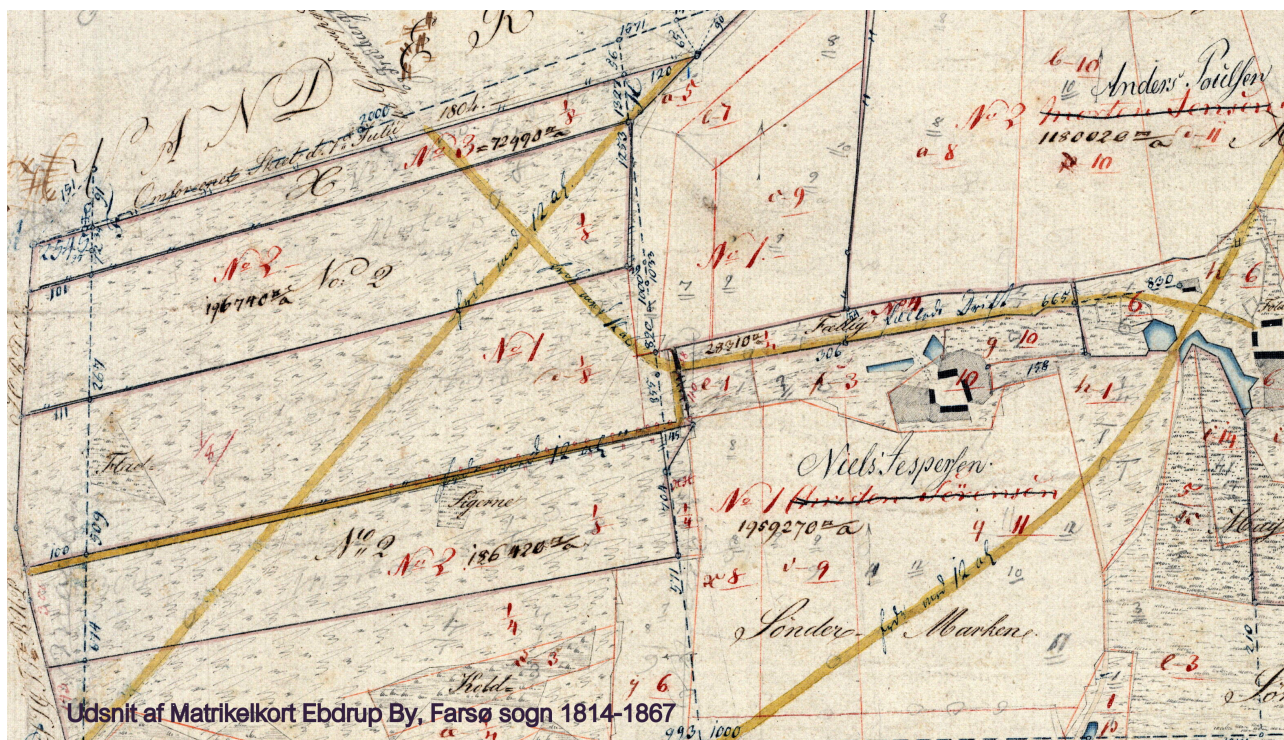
L A N D
Omforandt Skat d. 1. Juli 1804.
No 3 = 72498 □a
No 2
196740 □a No 2
No 1
No 1
No 2
Anders Poulsen
No 2 ~~Morten Jensen~~
118002 □a
c 10
Fælled
283910 □a
Niels Jespersen
No 1 ~~Christen Sörensen~~
1959270 □a
No 2 186420 □a
No 2
Agerne
Söndermarken
Keld
Udsnit af Matrikelkort Ebdrup By, Farsø sogn 1814-1867